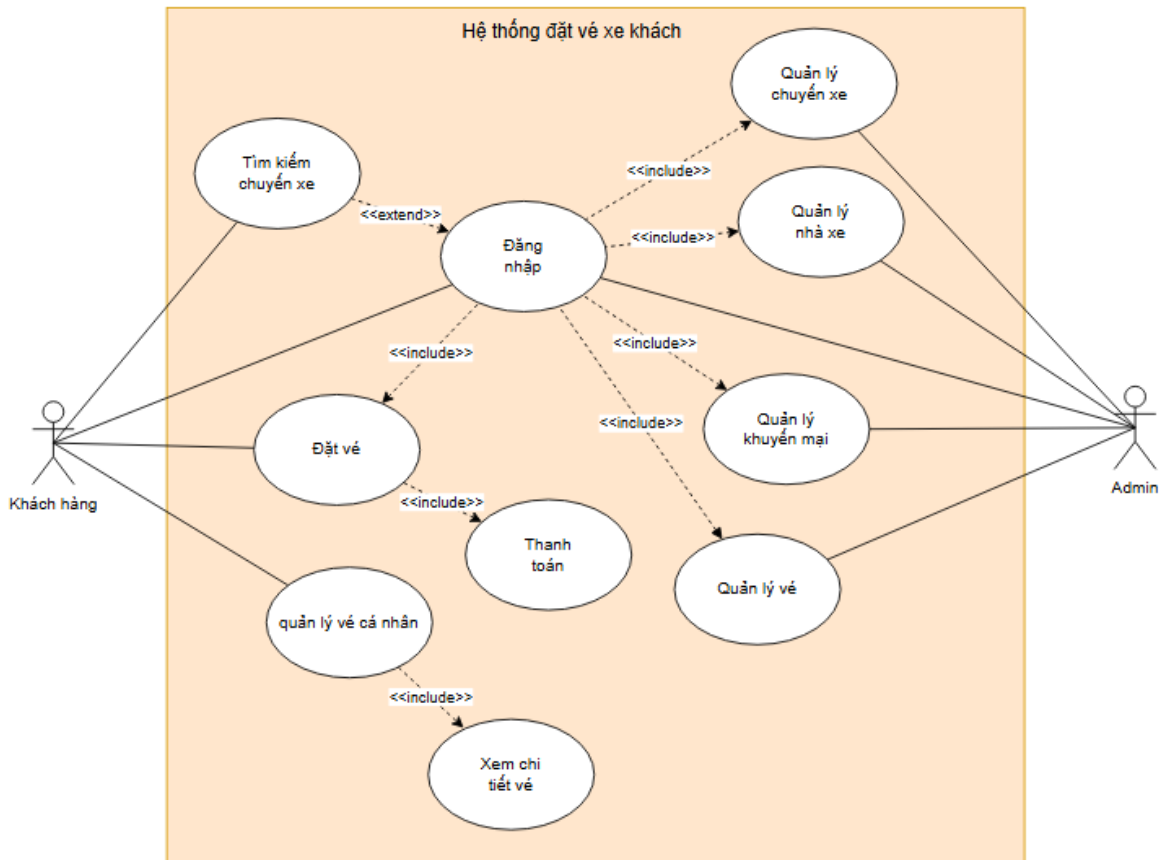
Hệ thống đặt vé xe khách

Quản lý chuyến xe

Tìm kiếm chuyến xe

<<include>>

<<extend>>

Đăng nhập

<<include>>

Quản lý nhà xe

<<include>>

<<include>>

<<include>>

Quản lý khuyến mại

Đặt vé

Khách hàng

Admin

<<include>>

Thanh toán

Quản lý vé

quản lý vé cá nhân

<<include>>

Xem chi tiết vé